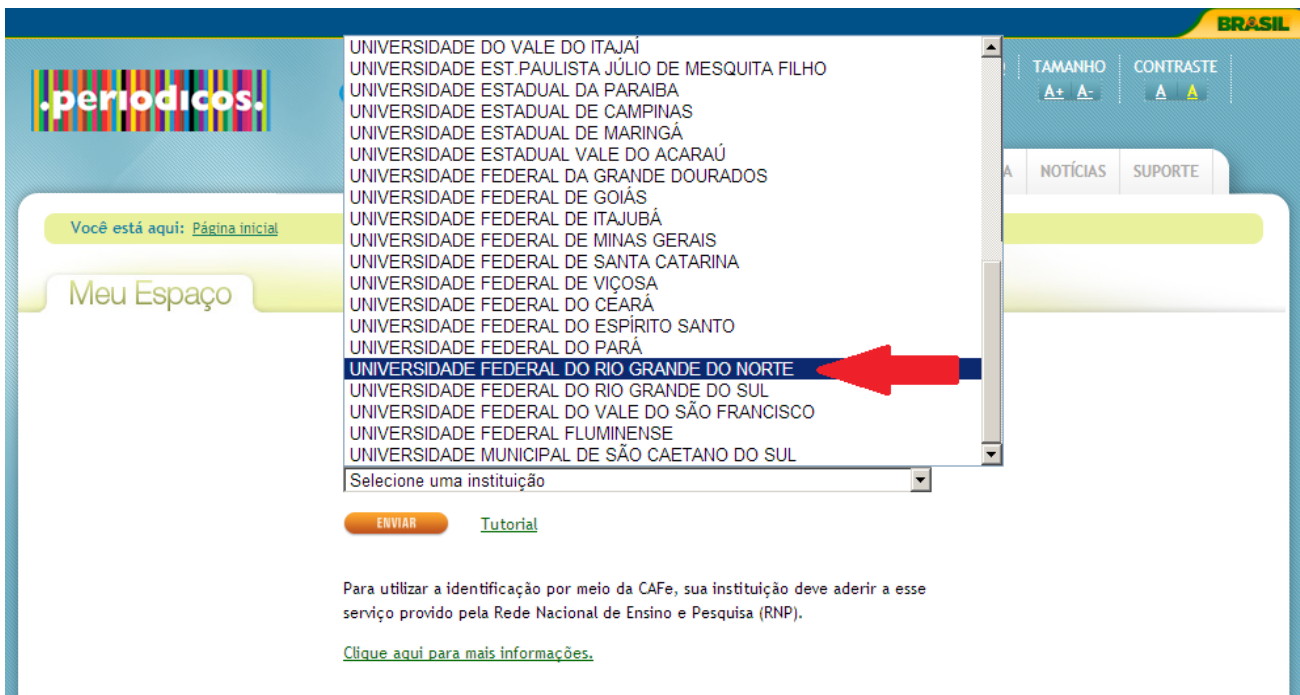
BRASIL

.periodicos.

TAMANHO A+ A-

CONTRASTE A A

A NOTÍCIAS SUPORTE

Você está aqui: Página inicial

Meu Espaço

UNIVERSIDADE DO VALE DO ITAJAÍ
UNIVERSIDADE EST.PAULISTA JÚLIO DE MESQUITA FILHO
UNIVERSIDADE ESTADUAL DA PARAIBA
UNIVERSIDADE ESTADUAL DE CAMPINAS
UNIVERSIDADE ESTADUAL DE MARINGÁ
UNIVERSIDADE ESTADUAL VALE DO ACARAÚ
UNIVERSIDADE FEDERAL DA GRANDE DOURADOS
UNIVERSIDADE FEDERAL DE GOIÁS
UNIVERSIDADE FEDERAL DE ITAJUBÁ
UNIVERSIDADE FEDERAL DE MINAS GERAIS
UNIVERSIDADE FEDERAL DE SANTA CATARINA
UNIVERSIDADE FEDERAL DE VIÇOSA
UNIVERSIDADE FEDERAL DO CEARÁ
UNIVERSIDADE FEDERAL DO ESPÍRITO SANTO
UNIVERSIDADE FEDERAL DO PARÁ
UNIVERSIDADE FEDERAL DO RIO GRANDE DO NORTE
UNIVERSIDADE FEDERAL DO RIO GRANDE DO SUL
UNIVERSIDADE FEDERAL DO VALE DO SÃO FRANCISCO
UNIVERSIDADE FEDERAL FLUMINENSE
UNIVERSIDADE MUNICIPAL DE SÃO CAETANO DO SUL

Selecione uma instituição

ENVIAR Tutorial

Para utilizar a identificação por meio da CAFe, sua instituição deve aderir a esse serviço provido pela Rede Nacional de Ensino e Pesquisa (RNP).

Clique aqui para mais informações.